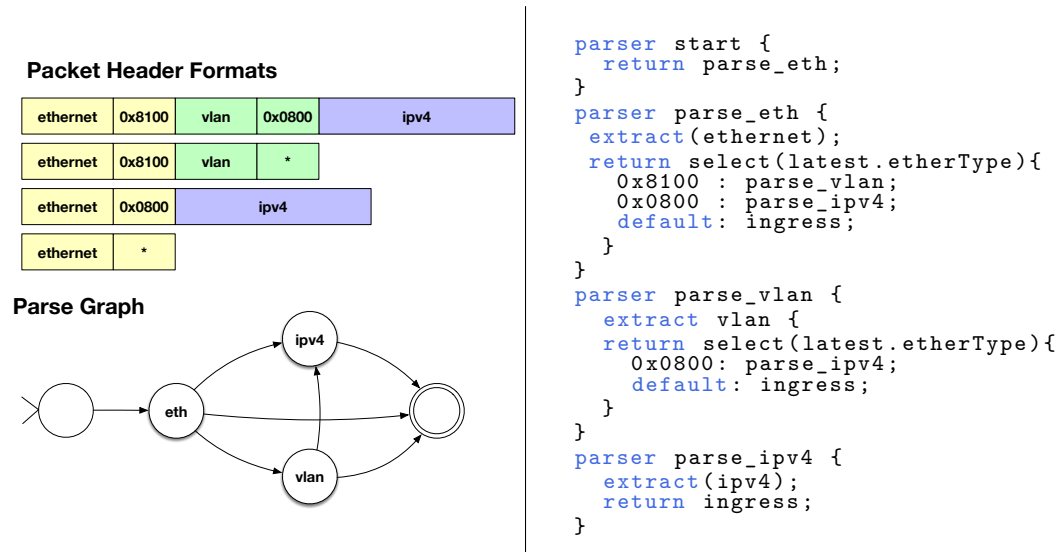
Packet Header Formats

| ethernet | 0x8100 | vlan | 0x0800 | ipv4 |
|---|---|---|---|---|
| ethernet | 0x8100 | vlan | * | |
| ethernet | 0x0800 | ipv4 | | |
| ethernet | * | | | |

Parse Graph

ipv4
eth
vlan

parser start {
  return parse_eth;
}
parser parse_eth {
 extract(ethernet);
 return select(latest.etherType){
   0x8100 : parse_vlan;
   0x0800 : parse_ipv4;
   default: ingress;
  }
}
parser parse_vlan {
  extract vlan {
  return select(latest.etherType){
    0x0800: parse_ipv4;
    default: ingress;
  }
}
parser parse_ipv4 {
  extract(ipv4);
  return ingress;
}